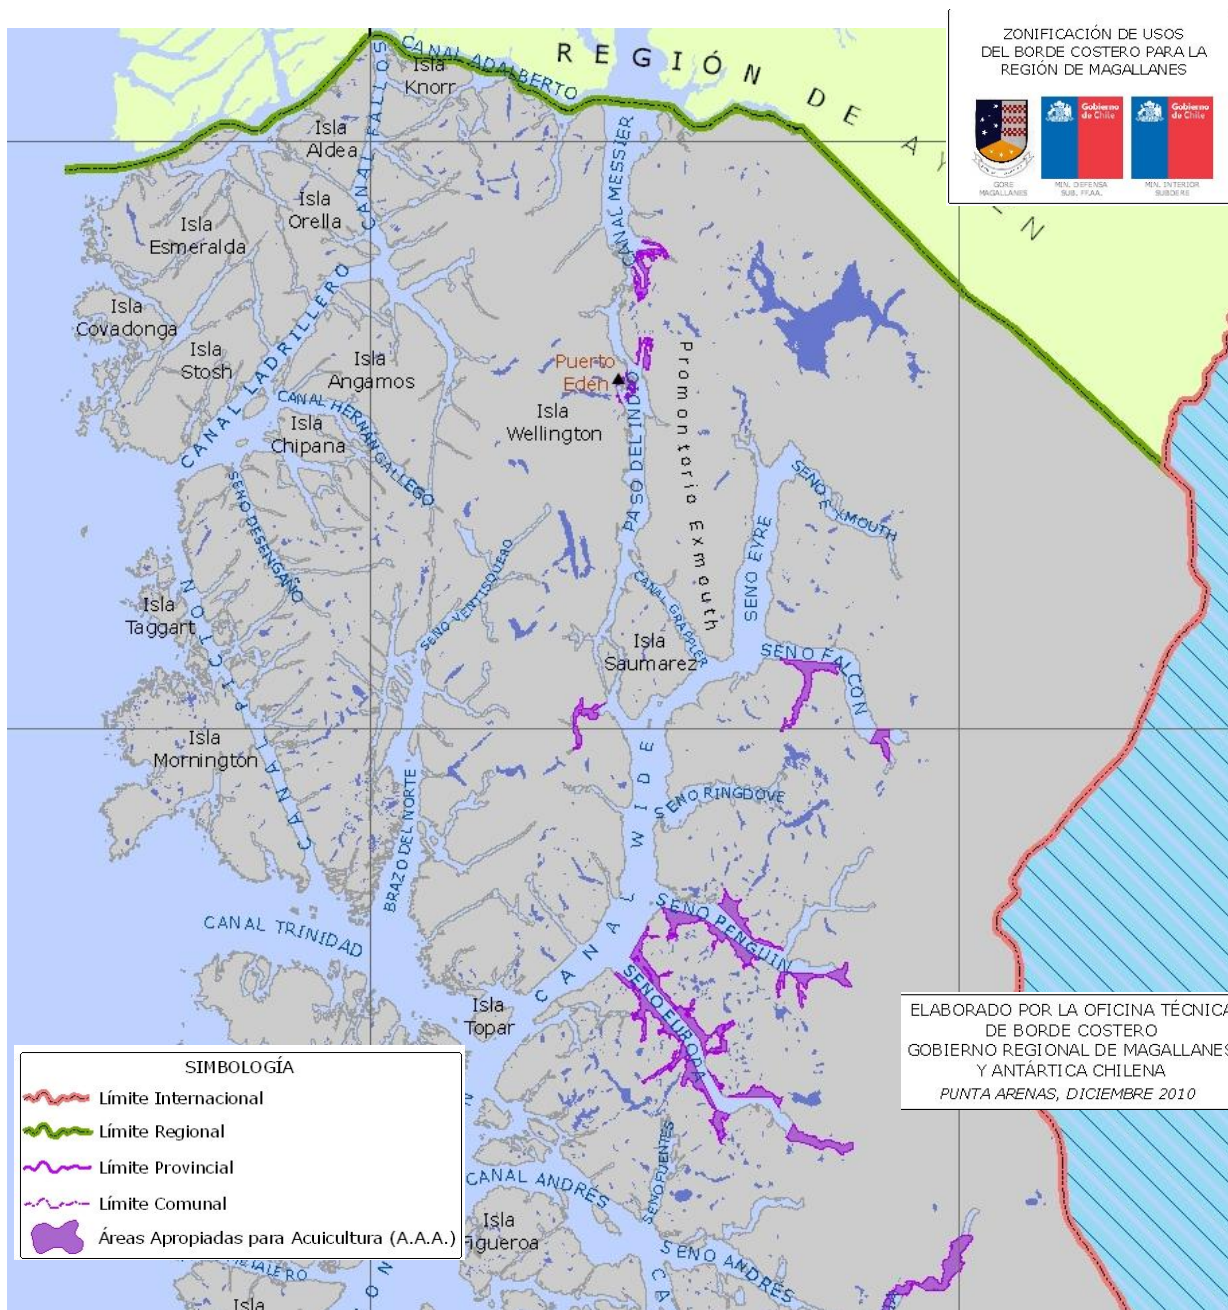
ZONIFICACIÓN DE USOS DEL BORDE COSTERO PARA LA REGIÓN DE MAGALLANES

GORE MAGALLANES

Gobierno de Chile

MIN. DEFENSA SUB. FF.AA.

Gobierno de Chile

MIN. INTERIOR SUBDERE

REGIÓN DE AYSÉN

CANAL ADALBERTO

Isla Knorr

Isla Aldea

CANAL FALLOS

Isla Orella

Isla Esmeralda

Isla Covadonga

Isla Stosh

CANAL LADRILLERO

Isla Angamos

CANAL MESSIER

Puerto Edén

Promontorio Exmouth

Isla Wellington

CANAL HERNAN GALLEGO

Isla Chipana

SENO DESENGAÑO

PASO DEL INDIO

SENO EXMOUTH

SENO EYRE

SENO VENTISQUERO

Isla Taggart

CANAL PICTON

CANAL GRAPPLER

Isla Saumarez

SENO FALCON

Isla Mornington

SENO RINGDOVE

BRAZO DEL NORTE

CANAL WIDE

CANAL TRINIDAD

SENO PENGUIN

SENO EUROPA

Isla Topar

ELABORADO POR LA OFICINA TÉCNICA DE BORDE COSTERO GOBIERNO REGIONAL DE MAGALLANES Y ANTÁRTICA CHILENA

PUNTA ARENAS, DICIEMBRE 2010

SIMBOLOGÍA

Límite Internacional

Límite Regional

Límite Provincial

Límite Comunal

Áreas Apropiadas para Acuicultura (A.A.A.)

CANAL ANDRES

SENO FUENTES

Isla Figueroa

SENO ANDRES

Isla